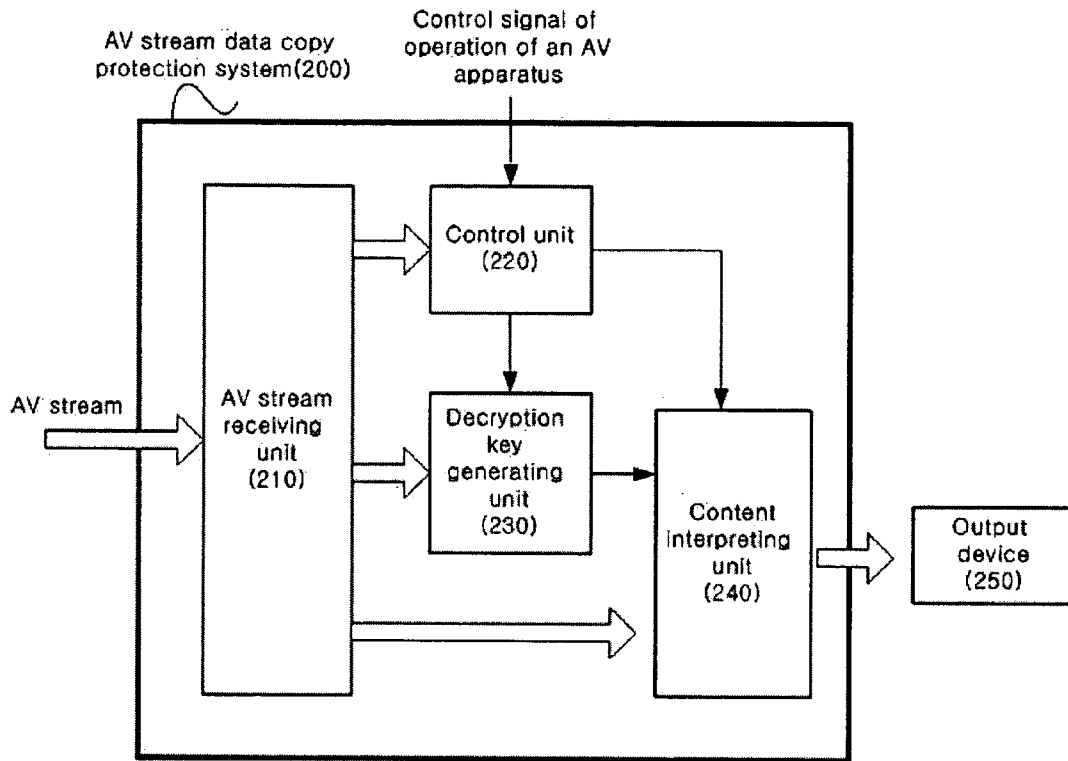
AV stream data copy protection system(200)

Control signal of operation of an AV apparatus

AV stream

AV stream receiving unit (210)

Control unit (220)

Decryption key generating unit (230)

Content interpreting unit (240)

Output device (250)